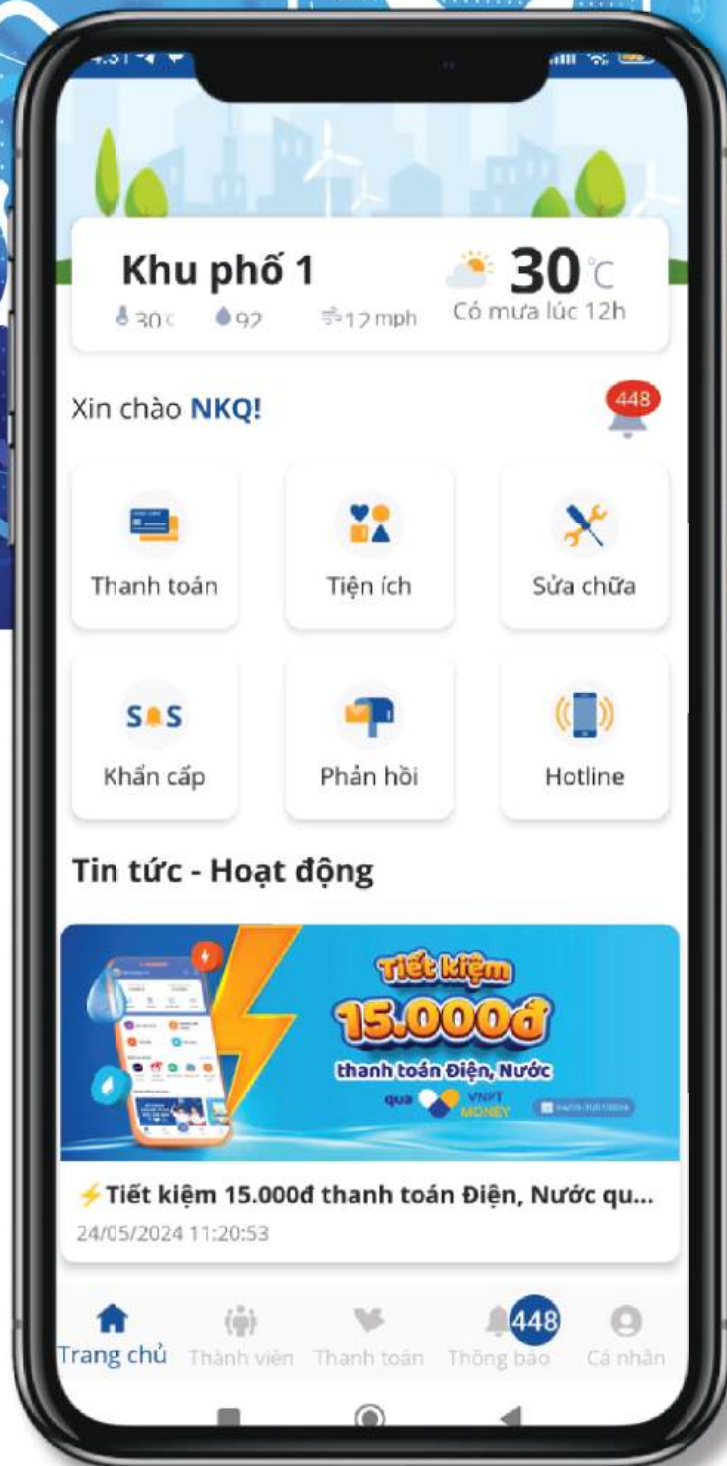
Khu phố 1
30°C 92 12 mph
30°C
Có mưa lúc 12h

Xin chào NKQ!
448

Thanh toán
Tiện ích
Sửa chữa
Khẩn cấp
Phản hồi
Hotline

Tin tức - Hoạt động

Tiết kiệm
15.000đ
thanh toán Điện, Nước
qua VNPT MONEY

⚡Tiết kiệm 15.000đ thanh toán Điện, Nước qu...
24/05/2024 11:20:53

Trang chủ
Thành viên
Thanh toán
448
Thông báo
Cá nhân